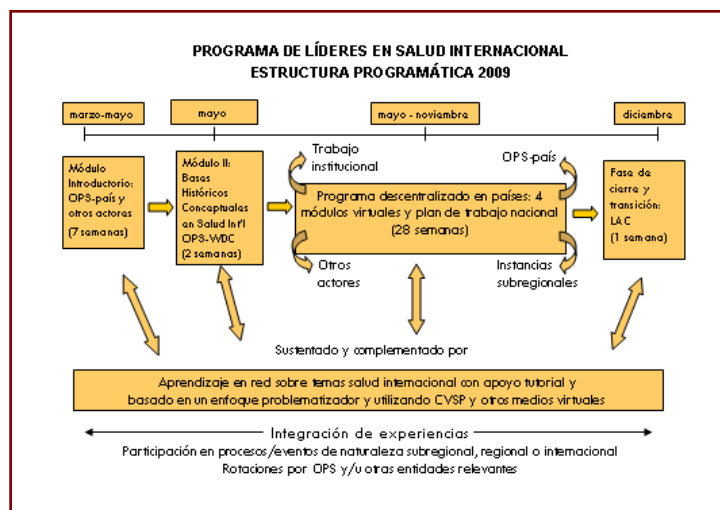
PROGRAMA DE LÍDERES EN SALUD INTERNACIONAL
ESTRUCTURA PROGRAMÁTICA 2009

marzo-mayo

mayo

mayo - noviembre

diciembre

Módulo Introductorio: OPS-país y otros actores (7 semanas)

Módulo II: Bases Históricos Conceptuales en Salud Int'l OPS-WDC (2 semanas)

Trabajo institucional

OPS-país

Programa descentralizado en países: 4 módulos virtuales y plan de trabajo nacional (28 semanas)

Otros actores

Instancias subregionales

Fase de cierre y transición: LAC (1 semana)

Sustentado y complementado por

Aprendizaje en red sobre temas salud internacional con apoyo tutorial y basado en un enfoque problematizador y utilizando CVSP y otros medios virtuales

Integración de experiencias

Participación en procesos /eventos de naturaleza subregional, regional o internacional
Rotaciones por OPS y/u otras entidades relevantes